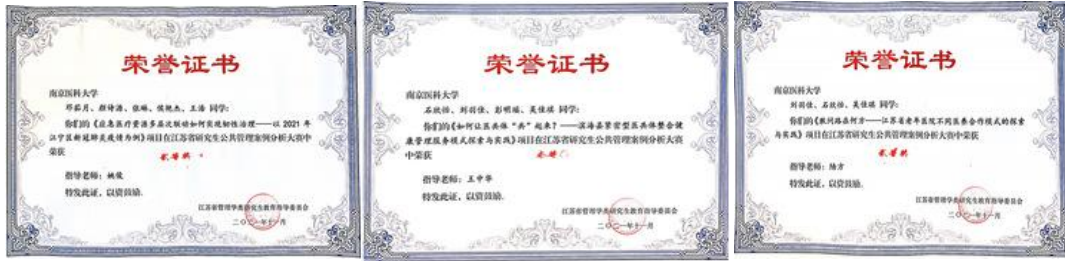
荣誉证书

南京医科大学
邢茹月、颜诗涵、张畅、侯艳杰、王海 同学：

你们的《应急医疗资源多层次联动如何实现韧性治理——以 2021 年江宁区新冠肺炎疫情为例》项目在江苏省研究生公共管理案例分析大赛中荣获

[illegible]

指导老师：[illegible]

特发此证，以资鼓励。

江苏省管理学类研究生教育指导委员会
二〇二一年十一月

荣誉证书

南京医科大学
石欣怡、刘羽佳、彭明瑶、吴佳琪 同学：

你们的《如何让医共体"共"起来？——滨海县紧密型医共体整合健康管理服务模式探索与实践》项目在江苏省研究生公共管理案例分析大赛中荣获

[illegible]

指导老师：王中华

特发此证，以资鼓励。

江苏省管理学类研究生教育指导委员会
二〇二一年十一月

荣誉证书

南京医科大学
刘羽佳、石欣怡、吴佳琪 同学：

你们的《殊途路自何方——江苏省老年医院不同医养合作模式的探索与实践》项目在江苏省研究生公共管理案例分析大赛中荣获

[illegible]

指导老师：陆方

特发此证，以资鼓励。

江苏省管理学类研究生教育指导委员会
二〇二一年十一月